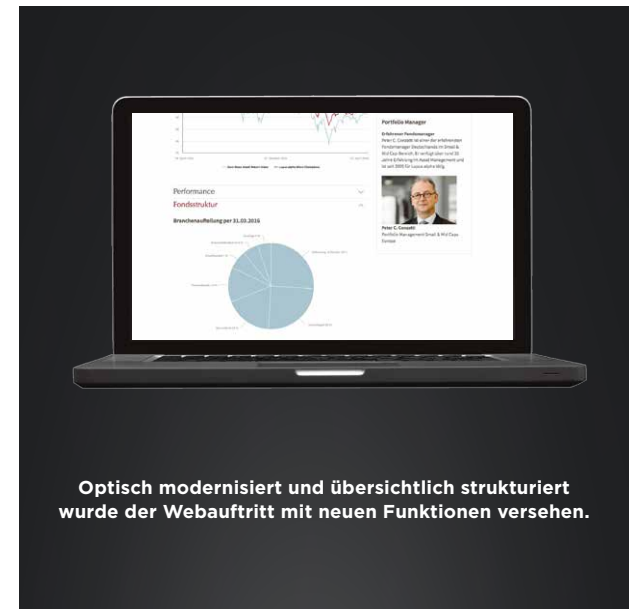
Portfolio Manager

Performance

Fondsstruktur

Branchenaufteilung per 31.03.2016

Peter C. Conzett

Optisch modernisiert und übersichtlich strukturiert wurde der Webauftritt mit neuen Funktionen versehen.